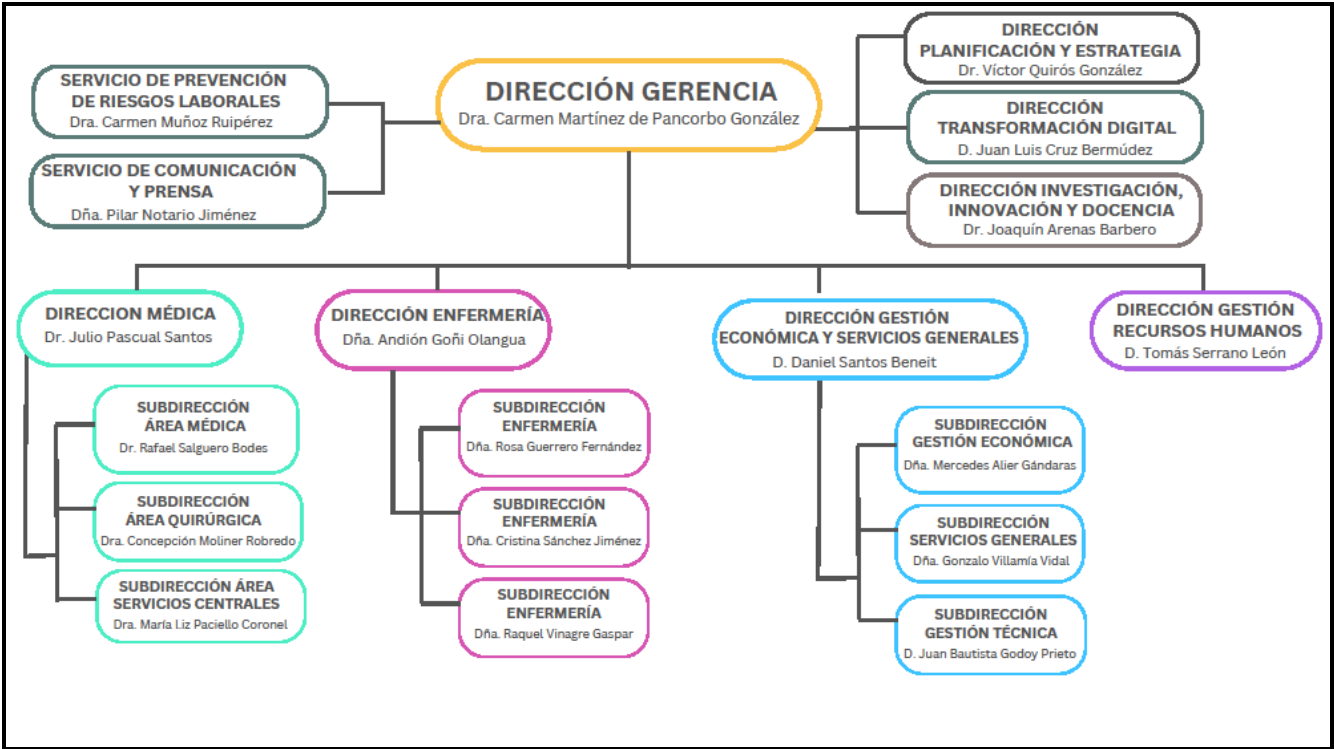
SERVICIO DE PREVENCIÓN DE RIESGOS LABORALES
Dra. Carmen Muñoz Ruipérez

SERVICIO DE COMUNICACIÓN Y PRENSA
Dña. Pilar Notario Jiménez

DIRECCIÓN GERENCIA
Dra. Carmen Martínez de Pancorbo González

DIRECCIÓN PLANIFICACIÓN Y ESTRATEGIA
Dr. Víctor Quirós González

DIRECCIÓN TRANSFORMACIÓN DIGITAL
D. Juan Luis Cruz Bermúdez

DIRECCIÓN INVESTIGACIÓN, INNOVACIÓN Y DOCENCIA
Dr. Joaquín Arenas Barbero

DIRECCION MÉDICA
Dr. Julio Pascual Santos

SUBDIRECCIÓN ÁREA MÉDICA
Dr. Rafael Salguero Bodes

SUBDIRECCIÓN ÁREA QUIRÚRGICA
Dra. Concepción Moliner Robredo

SUBDIRECCIÓN ÁREA SERVICIOS CENTRALES
Dra. María Liz Paciello Coronel

DIRECCIÓN ENFERMERÍA
Dña. Andión Goñi Olangua

SUBDIRECCIÓN ENFERMERÍA
Dña. Rosa Guerrero Fernández

SUBDIRECCIÓN ENFERMERÍA
Dña. Cristina Sánchez Jiménez

SUBDIRECCIÓN ENFERMERÍA
Dña. Raquel Vinagre Gaspar

DIRECCIÓN GESTIÓN ECONÓMICA Y SERVICIOS GENERALES
D. Daniel Santos Beneit

SUBDIRECCIÓN GESTIÓN ECONÓMICA
Dña. Mercedes Alier Gándaras

SUBDIRECCIÓN SERVICIOS GENERALES
Dña. Gonzalo Villamía Vidal

SUBDIRECCIÓN GESTIÓN TÉCNICA
D. Juan Bautista Godoy Prieto

DIRECCIÓN GESTIÓN RECURSOS HUMANOS
D. Tomás Serrano León